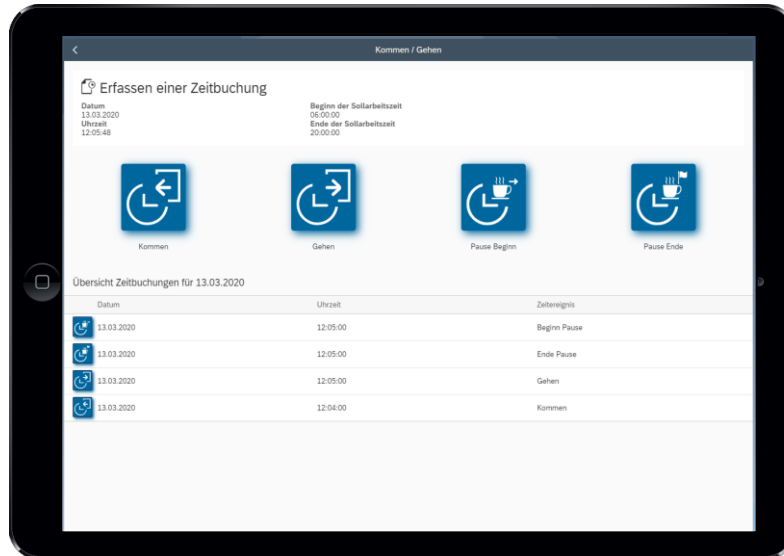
Kommen / Gehen

Erfassen einer Zeitbuchung

Datum
13.03.2020
Uhrzeit
12:05:48

Beginn der Sollarbeitszeit
06:00:00
Ende der Sollarbeitszeit
20:00:00

Kommen

Gehen

Pause Beginn

Pause Ende

Übersicht Zeitbuchungen für 13.03.2020

| Datum | Uhrzeit | Zeitereignis |
|---|---|---|
| 13.03.2020 | 12:05:00 | Beginn Pause |
| 13.03.2020 | 12:05:00 | Ende Pause |
| 13.03.2020 | 12:05:00 | Gehen |
| 13.03.2020 | 12:04:00 | Kommen |